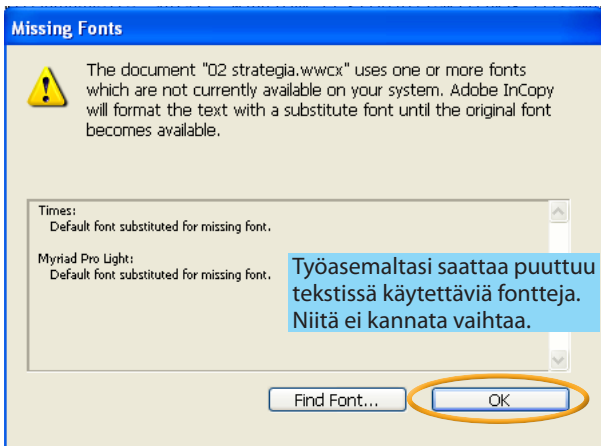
Missing Fonts

The document "02 strategia.wwcx" uses one or more fonts which are not currently available on your system. Adobe InCopy will format the text with a substitute font until the original font becomes available.

Times:
Default font substituted for missing font.

Myriad Pro Light:
Default font substituted for missing font.

Työasemaltasi saattaa puuttuu tekstissä käytettäviä fontteja. Niitä ei kannata vaihtaa.

Find Font...

OK